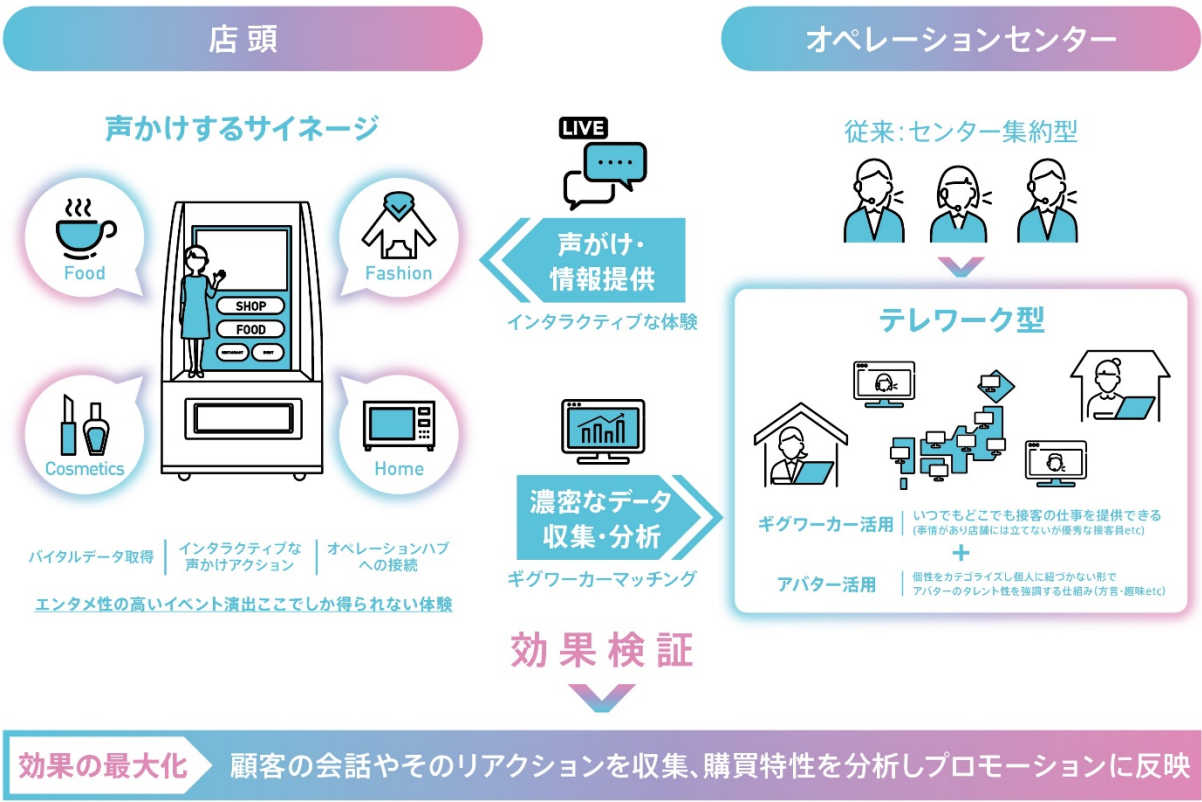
店頭

オペレーションセンター

声かけするサイネージ

Food

Fashion

SHOP

FOOD

Cosmetics

Home

LIVE

声がけ・
情報提供

インタラクティブな体験

従来:センター集約型

テレワーク型

濃密なデータ
収集・分析

ギグワーカーマッチング

ギグワーカー活用 | いつでもどこでも接客の仕事を提供できる
(事情があり店舗には立てないが優秀な接客員etc)

+

アバター活用 | 個性をカテゴライズし個人に紐づかない形で
アバターのタレント性を強調する仕組み(方言・趣味etc)

バイタルデータ取得 | インタラクティブな声かけアクション | オペレーションハブへの接続

エンタメ性の高いイベント演出ここでしか得られない体験

効果検証

効果の最大化 顧客の会話やそのリアクションを収集、購買特性を分析しプロモーションに反映